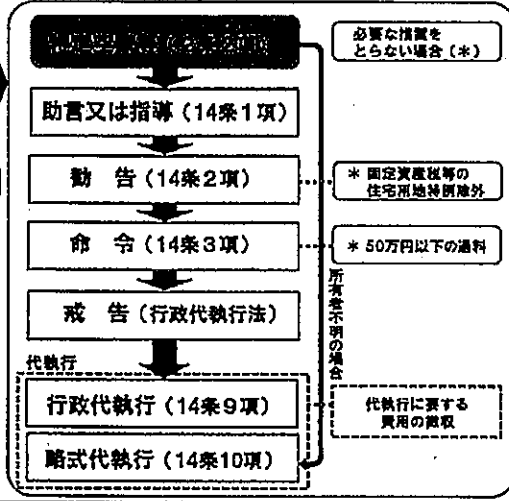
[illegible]

必要な措置をとらない場合（＊）

助言又は指導（14条1項）

勧　告（14条2項）

＊ 固定資産税等の住宅用地特例除外

命　令（14条3項）

＊ 50万円以下の過料

戒　告（行政代執行法）

所有者不明の場合

代執行

行政代執行（14条9項）

代執行に要する費用の徴収

略式代執行（14条10項）